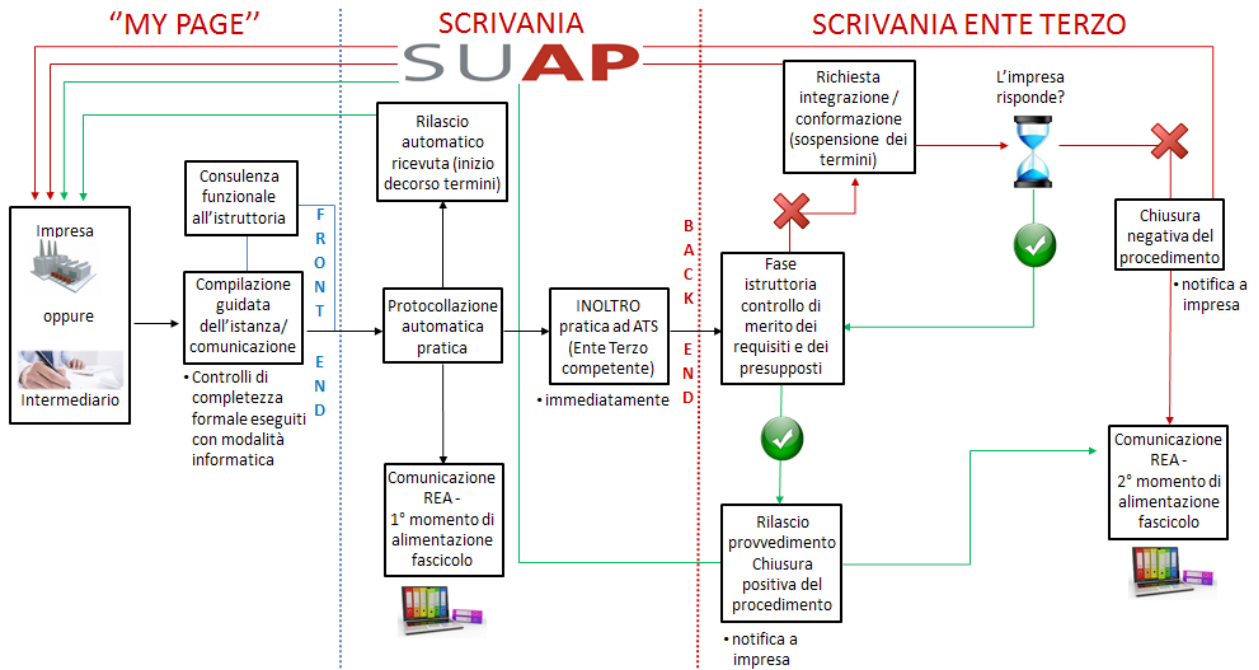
"MY PAGE"

SCRIVANIA

SCRIVANIA ENTE TERZO

SUAP

Impresa

oppure

Intermediario

Consulenza funzionale all'istruttoria

FRONT END

Compilazione guidata dell'istanza/ comunicazione

• Controlli di completezza formale eseguiti con modalità informatica

Rilascio automatico ricevuta (inizio decorso termini)

Protocollazione automatica pratica

Comunicazione REA - 1° momento di alimentazione fascicolo

INOLTRO pratica ad ATS (Ente Terzo competente)

• immediatamente

BACK END

Richiesta integrazione / conformazione (sospensione dei termini)

L'impresa risponde?

Fase istruttoria controllo di merito dei requisiti e dei presupposti

Chiusura negativa del procedimento

• notifica a impresa

Rilascio provvedimento Chiusura positiva del procedimento

• notifica a impresa

Comunicazione REA - 2° momento di alimentazione fascicolo